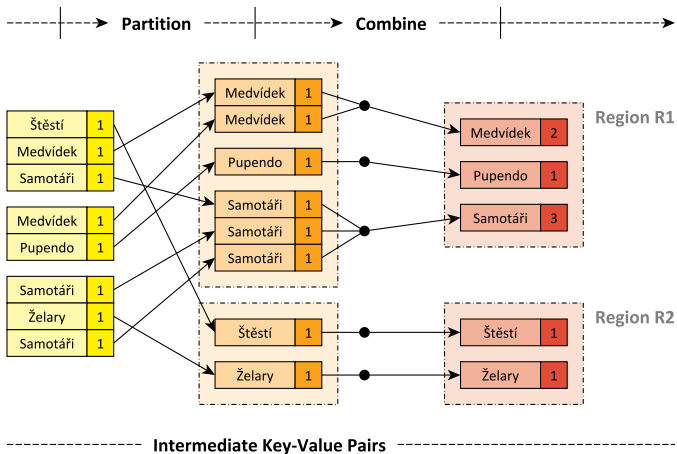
Partition

Combine

Štěstí 1
Medvídek 1
Samotáři 1

Medvídek 1
Pupendo 1

Samotáři 1
Želary 1
Samotáři 1

Medvídek 1
Medvídek 1

Pupendo 1

Samotáři 1
Samotáři 1
Samotáři 1

Štěstí 1

Želary 1

Region R1

Medvídek 2
Pupendo 1
Samotáři 3

Region R2

Štěstí 1
Želary 1

Intermediate Key-Value Pairs